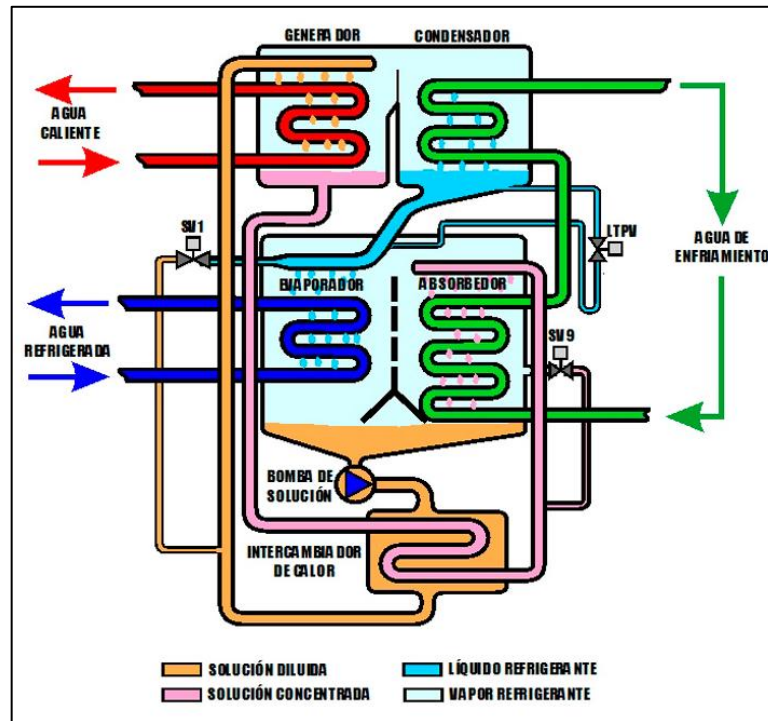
GENERADOR
CONDENSADOR
AGUA CALIENTE
SV1
LTPV
AGUA DE ENFRIAMIENTO
EVAPORADOR
ABSORBEDOR
AGUA REFRIGERADA
SV9
BOMBA DE SOLUCIÓN
INTERCAMBIADOR DE CALOR
SOLUCIÓN DILUIDA
SOLUCIÓN CONCENTRADA
LÍQUIDO REFRIGERANTE
VAPOR REFRIGERANTE